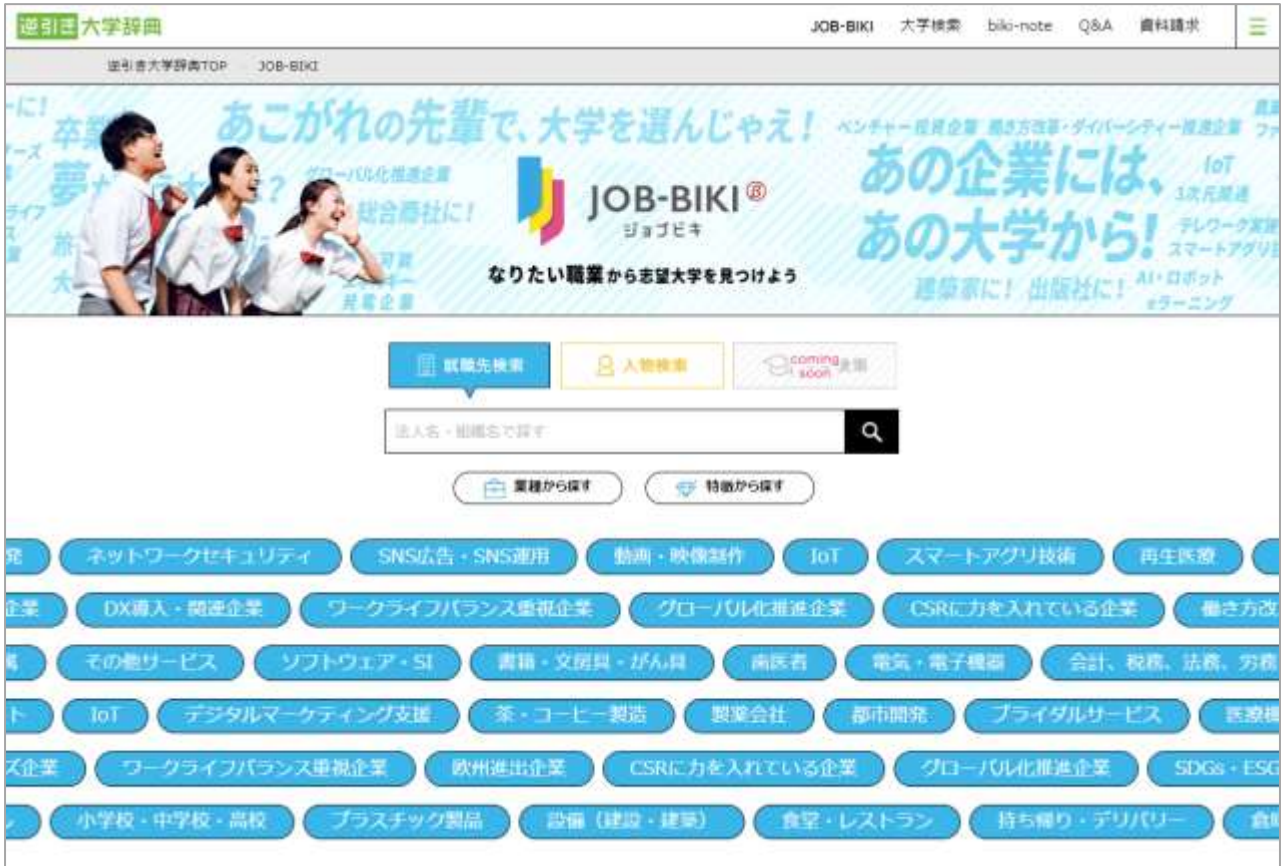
逆引き大学辞典

JOB-BIKI 大学検索 biki-note Q&A 資料請求

逆引き大学辞典TOP JOB-BIKI

あこがれの先輩で、大学を選んじゃえ！

JOB-BIKI®
ジョブビキ

なりたい職業から志望大学を見つけよう

あの企業には、あの大学から！

ベンチャー投資企業 働き方改革・ダイバーシティー推進企業 IoT 3次元実装 テレワーク実施 スマートアグリ技 建築家に！ 出版社に！ AI・ロボット eラーニング グローバル化推進企業 総合商社に！ 卒業 夢 発電企業

就職先検索 人物検索 coming soon 学部

法人名・組織名で探す

業種から探す 特徴から探す

ネットワークセキュリティ SNS広告・SNS運用 動画・映像制作 IoT スマートアグリ技術 再生医療

DX導入・関連企業 ワークライフバランス重視企業 グローバル化推進企業 CSRに力を入れている企業 働き方改

その他サービス ソフトウェア・SI 書籍・文房具・がん具 歯医者 電気・電子機器 会計、税務、法務、労務

IoT デジタルマーケティング支援 茶・コーヒー製造 製薬会社 都市開発 ブライダルサービス 医療機

ワークライフバランス重視企業 欧州進出企業 CSRに力を入れている企業 グローバル化推進企業 SDGs・ESG

小学校・中学校・高校 プラスチック製品 設備（建設・建築） 食堂・レストラン 持ち帰り・デリバリー